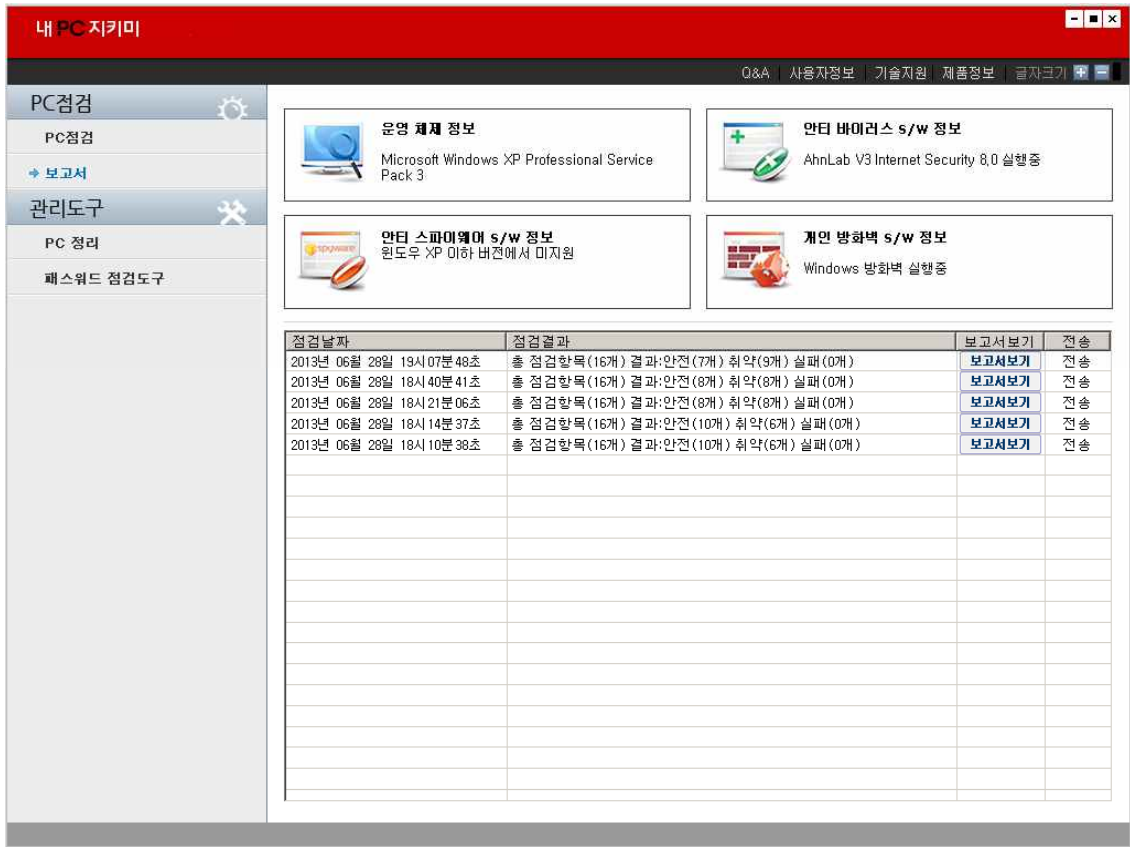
내 PC 지키미

Q&A | 사용자정보 | 기술지원 | 제품정보 | 글자크기

PC점검

PC점검

보고서

관리도구

PC 정리

패스워드 점검도구

운영 체제 정보
Microsoft Windows XP Professional Service Pack 3

안티 바이러스 s/w 정보
AhnLab V3 Internet Security 8.0 실행중

안티 스파이웨어 s/w 정보
윈도우 XP 이하 버전에서 미지원

개인 방화벽 s/w 정보
Windows 방화벽 실행중

| 점검날짜 | 점검결과 | 보고서보기 | 전송 |
|---|---|---|---|
| 2013년 06월 28일 19시07분48초 | 총 점검항목(16개) 결과:안전(7개) 취약(9개) 실패(0개) | 보고서보기 | 전송 |
| 2013년 06월 28일 18시40분41초 | 총 점검항목(16개) 결과:안전(8개) 취약(8개) 실패(0개) | 보고서보기 | 전송 |
| 2013년 06월 28일 18시21분06초 | 총 점검항목(16개) 결과:안전(8개) 취약(8개) 실패(0개) | 보고서보기 | 전송 |
| 2013년 06월 28일 18시14분37초 | 총 점검항목(16개) 결과:안전(10개) 취약(6개) 실패(0개) | 보고서보기 | 전송 |
| 2013년 06월 28일 18시10분38초 | 총 점검항목(16개) 결과:안전(10개) 취약(6개) 실패(0개) | 보고서보기 | 전송 |